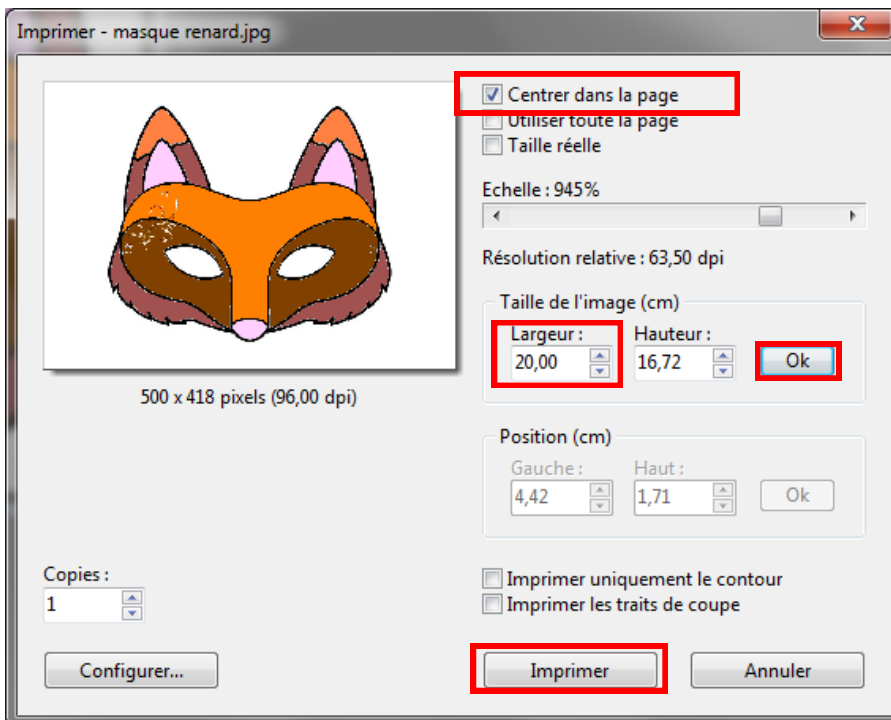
Imprimer - masque renard.jpg

Centrer dans la page
Utiliser toute la page
Taille réelle

Echelle : 945%

Résolution relative : 63,50 dpi

Taille de l'image (cm)

Largeur :
20,00

Hauteur :
16,72

Ok

500 x 418 pixels (96,00 dpi)

Position (cm)

Gauche :
4,42

Haut :
1,71

Ok

Copies :
1

Imprimer uniquement le contour
Imprimer les traits de coupe

Configurer...

Imprimer

Annuler